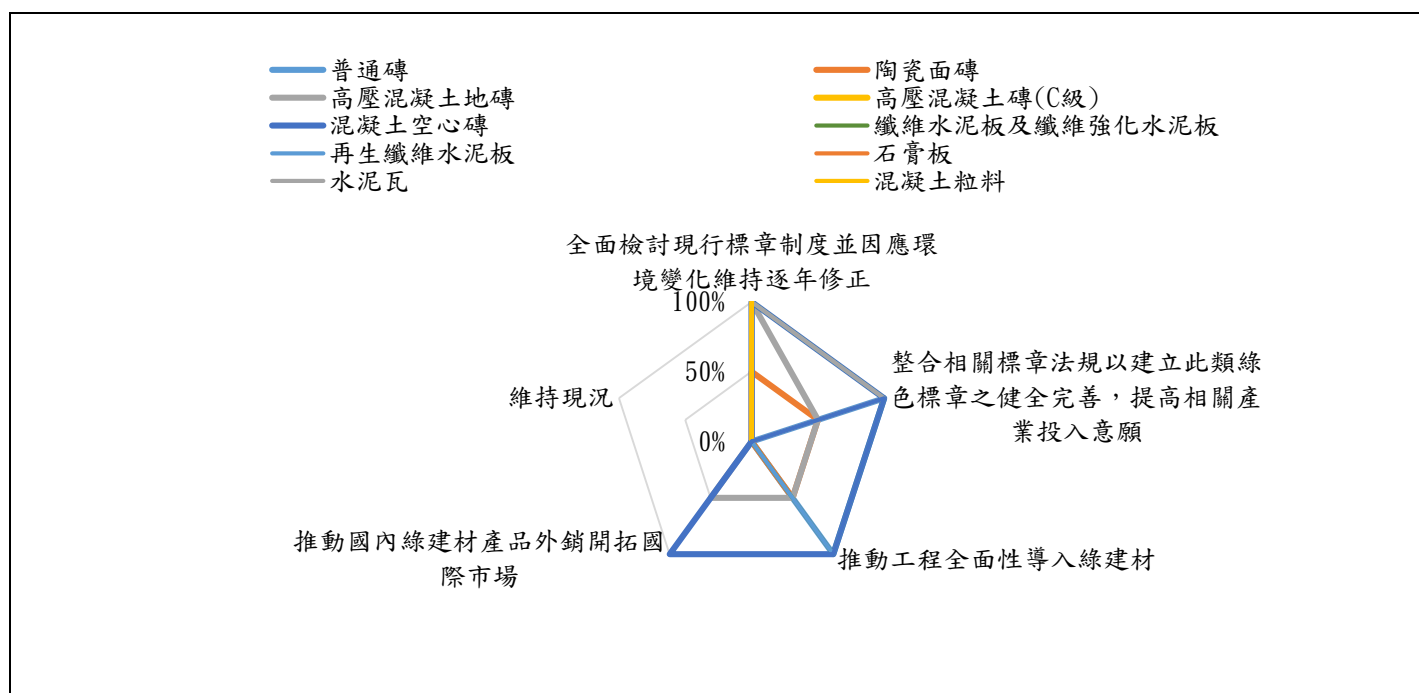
普通磚
陶瓷面磚
高壓混凝土地磚
高壓混凝土磚(C級)
混凝土空心磚
纖維水泥板及纖維強化水泥板
再生纖維水泥板
石膏板
水泥瓦
混凝土粒料

全面檢討現行標章制度並因應環境變化維持逐年修正

100%
50%
0%

整合相關標章法規以建立此類綠色標章之健全完善，提高相關產業投入意願

推動工程全面性導入綠建材

推動國內綠建材產品外銷開拓國際市場

維持現況